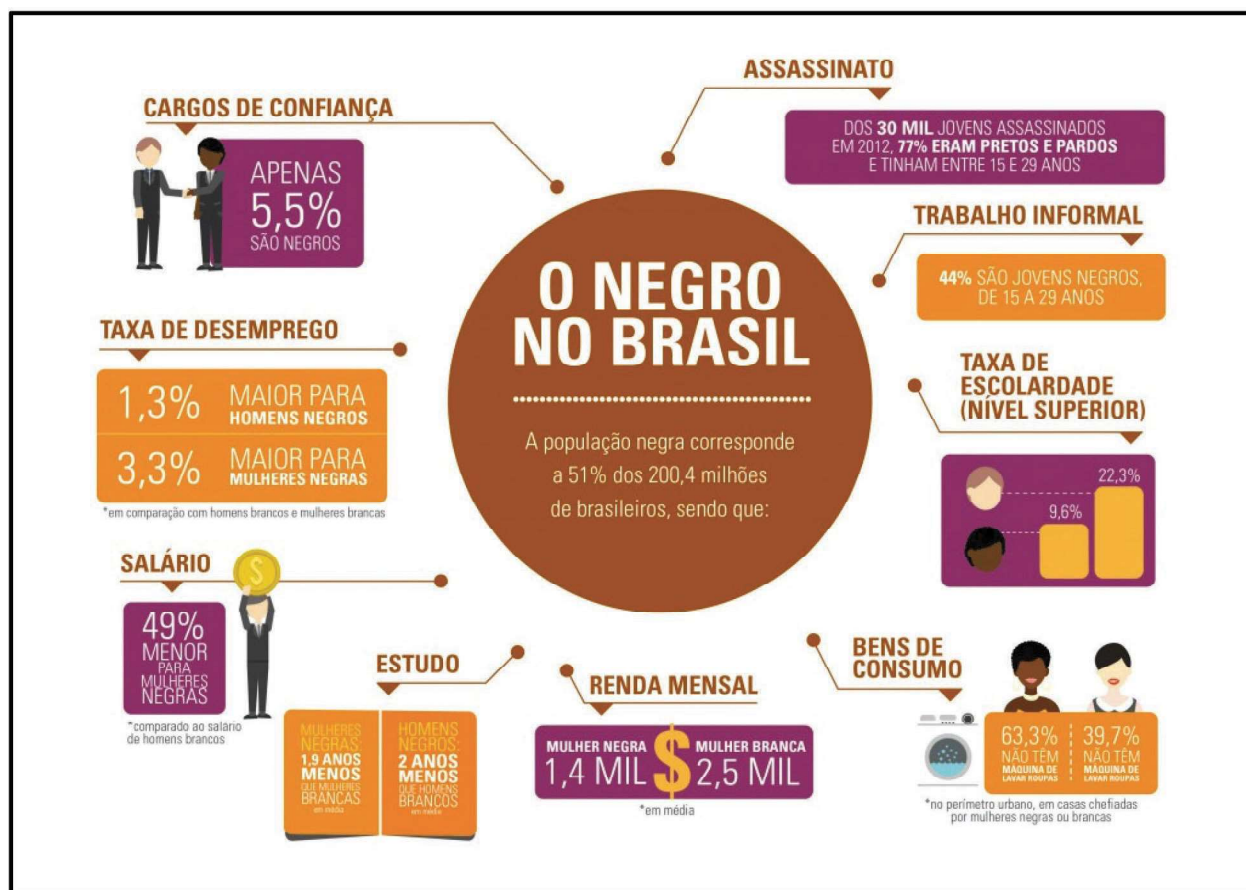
O NEGRO NO BRASIL

A população negra corresponde a 51% dos 200,4 milhões de brasileiros, sendo que:

CARGOS DE CONFIANÇA

APENAS 5,5% SÃO NEGROS

ASSASSINATO

DOS 30 MIL JOVENS ASSASSINADOS EM 2012, 77% ERAM PRETOS E PARDOS E TINHAM ENTRE 15 E 29 ANOS

TRABALHO INFORMAL

44% SÃO JOVENS NEGROS, DE 15 A 29 ANOS

TAXA DE DESEMPREGO

1,3% MAIOR PARA HOMENS NEGROS

3,3% MAIOR PARA MULHERES NEGRAS

*em comparação com homens brancos e mulheres brancas

TAXA DE ESCOLARDADE (NÍVEL SUPERIOR)

22,3%

9,6%

SALÁRIO

49% MENOR PARA MULHERES NEGRAS

*comparado ao salário de homens brancos

ESTUDO

MULHERES NEGRAS: 1,9 ANOS MENOS QUE MULHERES BRANCAS em média

HOMENS NEGROS: 2 ANOS MENOS QUE HOMENS BRANCOS em média

RENDA MENSAL

MULHER NEGRA 1,4 MIL $ MULHER BRANCA 2,5 MIL

*em média

BENS DE CONSUMO

63,3% NÃO TÊM MÁQUINA DE LAVAR ROUPAS

39,7% NÃO TÊM MÁQUINA DE LAVAR ROUPAS

*no perímetro urbano, em casas chefiadas por mulheres negras ou brancas